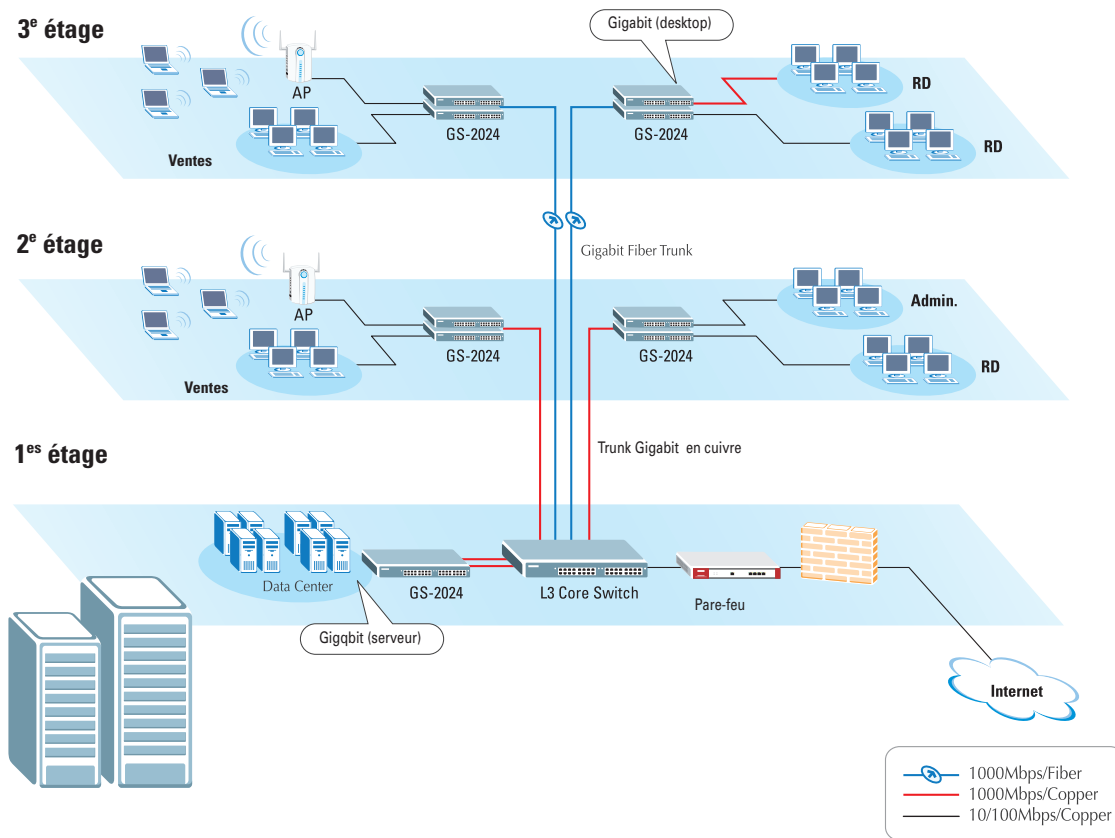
$3^e$ étage

Gigabit (desktop)

AP

GS-2024

GS-2024

RD

RD

Ventes

Gigabit Fiber Trunk

$2^e$ étage

AP

GS-2024

GS-2024

Admin.

RD

Ventes

$1^{es}$ étage

Trunk Gigabit en cuivre

Data Center

GS-2024

L3 Core Switch

Pare-feu

Gigqbit (serveur)

Internet

1000Mbps/Fiber
1000Mbps/Copper
10/100Mbps/Copper